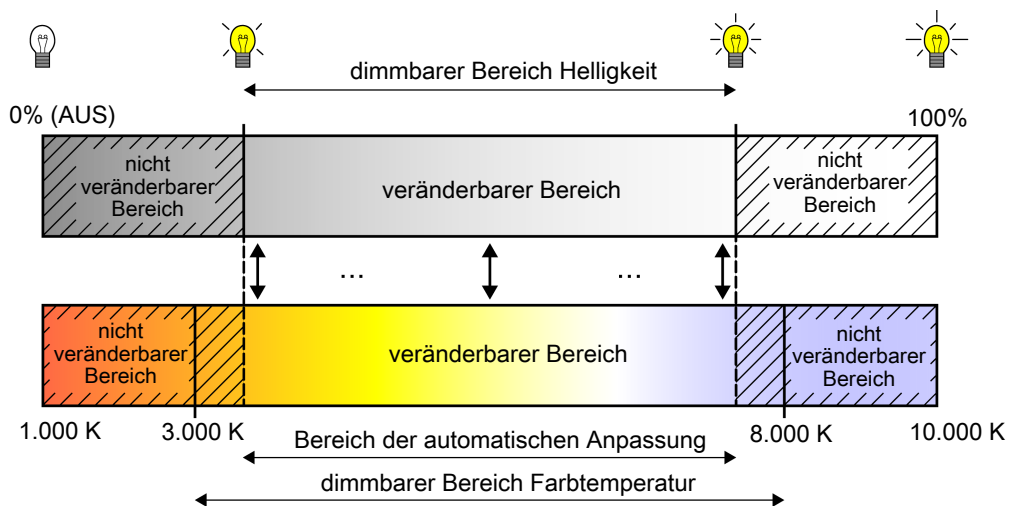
dimmbarer Bereich Helligkeit

0% (AUS)

100%

nicht veränderbarer Bereich

veränderbarer Bereich

nicht veränderbarer Bereich

...

...

nicht veränderbarer Bereich

veränderbarer Bereich

nicht veränderbarer Bereich

1.000 K

3.000 K

8.000 K

10.000 K

Bereich der automatischen Anpassung

dimmbarer Bereich Farbtemperatur